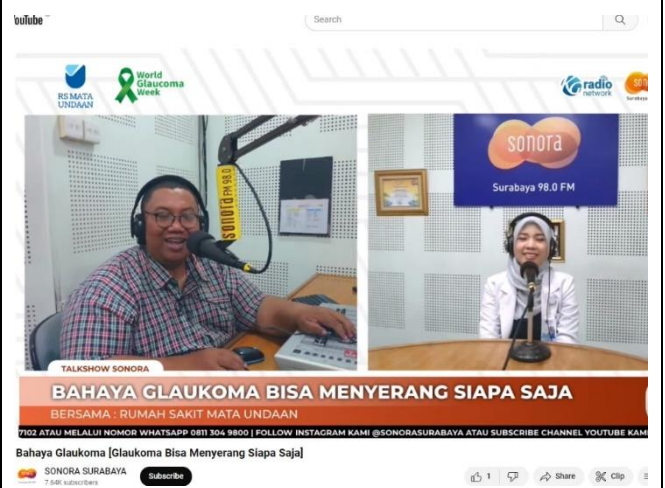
YouTube

Search

RS MATA UNDAAN

World Glaucoma Week

radio network

Surabaya

sonora FM 98.0

sonora

Surabaya 98.0 FM

TALKSHOW SONORA

BAHAYA GLAUKOMA BISA MENYERANG SIAPA SAJA

BERSAMA : RUMAH SAKIT MATA UNDAAN

7102 ATAU MELALUI NOMOR WHATSAPP 0811 304 9800 | FOLLOW INSTAGRAM KAMI @SONORASURABAYA ATAU SUBSCRIBE CHANNEL YOUTUBE KAMI

Bahaya Glaukoma [Glaukoma Bisa Menyerang Siapa Saja]

SONORA SURABAYA
7.64K subscribers

Subscribe

1

Share

Clip